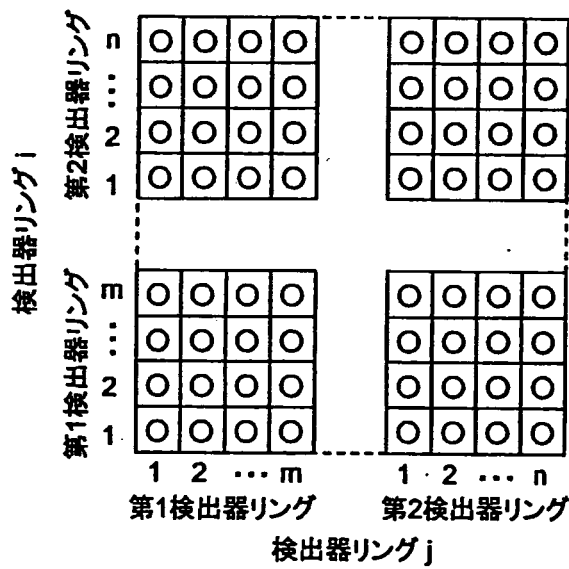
検出器リング i

第2検出器リング
n
⋯
2
1

第1検出器リング
m
⋯
2
1

| O | O | O | O |
|---|---|---|---|
| O | O | O | O |
| O | O | O | O |
| O | O | O | O |

| O | O | O | O |
|---|---|---|---|
| O | O | O | O |
| O | O | O | O |
| O | O | O | O |

| O | O | O | O |
|---|---|---|---|
| O | O | O | O |
| O | O | O | O |
| O | O | O | O |

| O | O | O | O |
|---|---|---|---|
| O | O | O | O |
| O | O | O | O |
| O | O | O | O |

1 2 ⋯ m
第1検出器リング

1 2 ⋯ n
第2検出器リング

検出器リング j